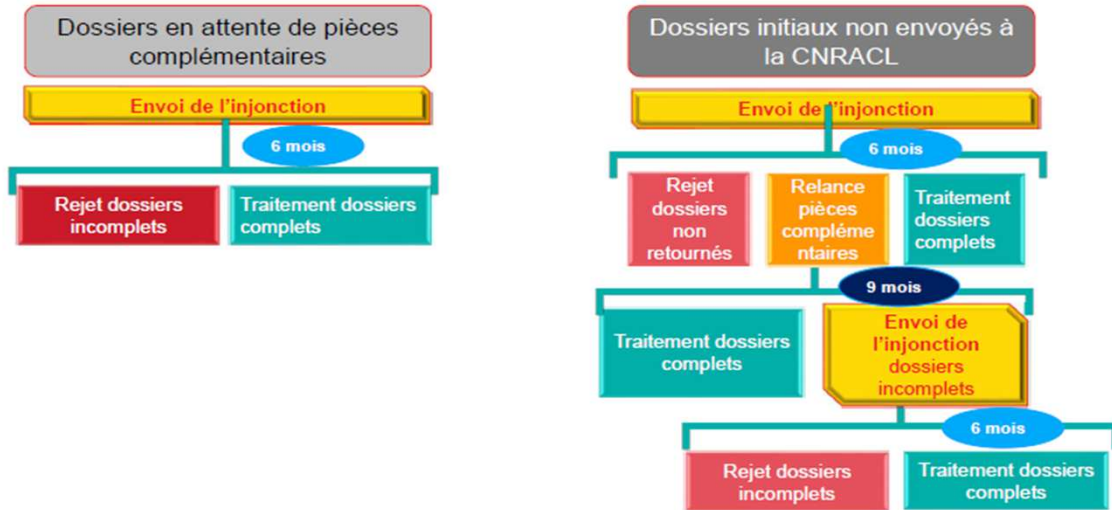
Dossiers en attente de pièces complémentaires

Envoi de l'injonction

6 mois

Rejet dossiers incomplets

Traitement dossiers complets

Dossiers initiaux non envoyés à la CNRACL

Envoi de l'injonction

6 mois

Rejet dossiers non retournés

Relance pièces compléme ntaires

Traitement dossiers complets

9 mois

Traitement dossiers complets

Envoi de l'injonction dossiers incomplets

6 mois

Rejet dossiers incomplets

Traitement dossiers complets